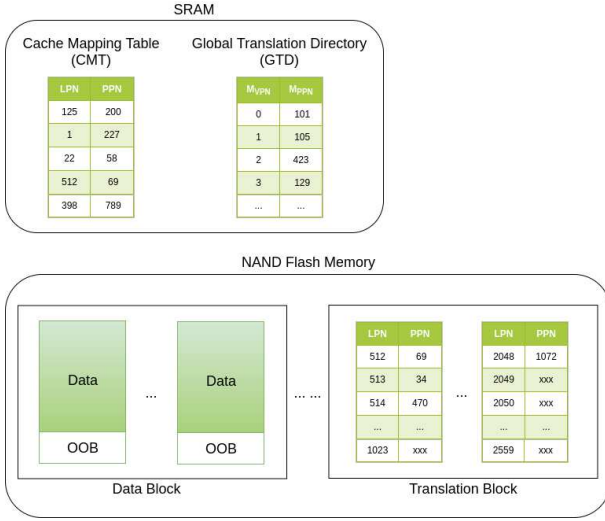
SRAM

Cache Mapping Table (CMT)

| LPN | PPN |
|---|---|
| 125 | 200 |
| 1 | 227 |
| 22 | 58 |
| 512 | 69 |
| 398 | 789 |

Global Translation Directory (GTD)

| $M_{VPN}$ | $M_{PPN}$ |
|---|---|
| 0 | 101 |
| 1 | 105 |
| 2 | 423 |
| 3 | 129 |
| ... | ... |

NAND Flash Memory

Data

OOB

...

Data

OOB

Data Block

... ...

| LPN | PPN |
|---|---|
| 512 | 69 |
| 513 | 34 |
| 514 | 470 |
| ... | ... |
| 1023 | xxx |

...

| LPN | PPN |
|---|---|
| 2048 | 1072 |
| 2049 | xxx |
| 2050 | xxx |
| ... | ... |
| 2559 | xxx |

Translation Block